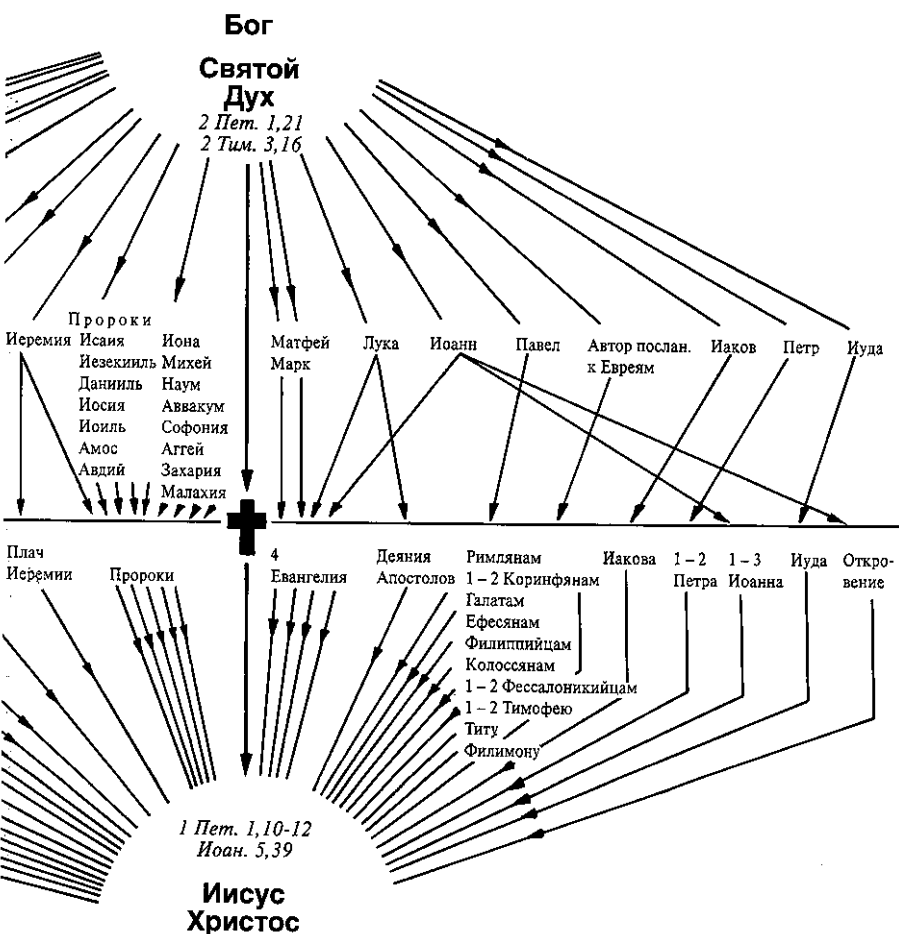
Бог

Святой Дух
2 Пет. 1,21
2 Тим. 3,16

Пророки

Иеремия

Исаия
Иезекииль
Даниил
Иосия
Иоиль
Амос
Авдий

Иона
Михей
Наум
Аввакум
Софония
Аггей
Захария
Малахия

Матфей
Марк

Лука

Иоанн

Павел

Автор послан. к Евреям

Иаков

Петр

Иуда

Плач Иеремии

Пророки

4 Евангелия

Деяния Апостолов

Римлянам
1 – 2 Коринфянам
Галатам
Ефесянам
Филиппийцам
Колоссянам
1 – 2 Фессалоникийцам
1 – 2 Тимофею
Титу
Филимону

Иакова

1 – 2 Петра

1 – 3 Иоанна

Иуда

Откровение

1 Пет. 1,10-12
Иоан. 5,39

Иисус Христос